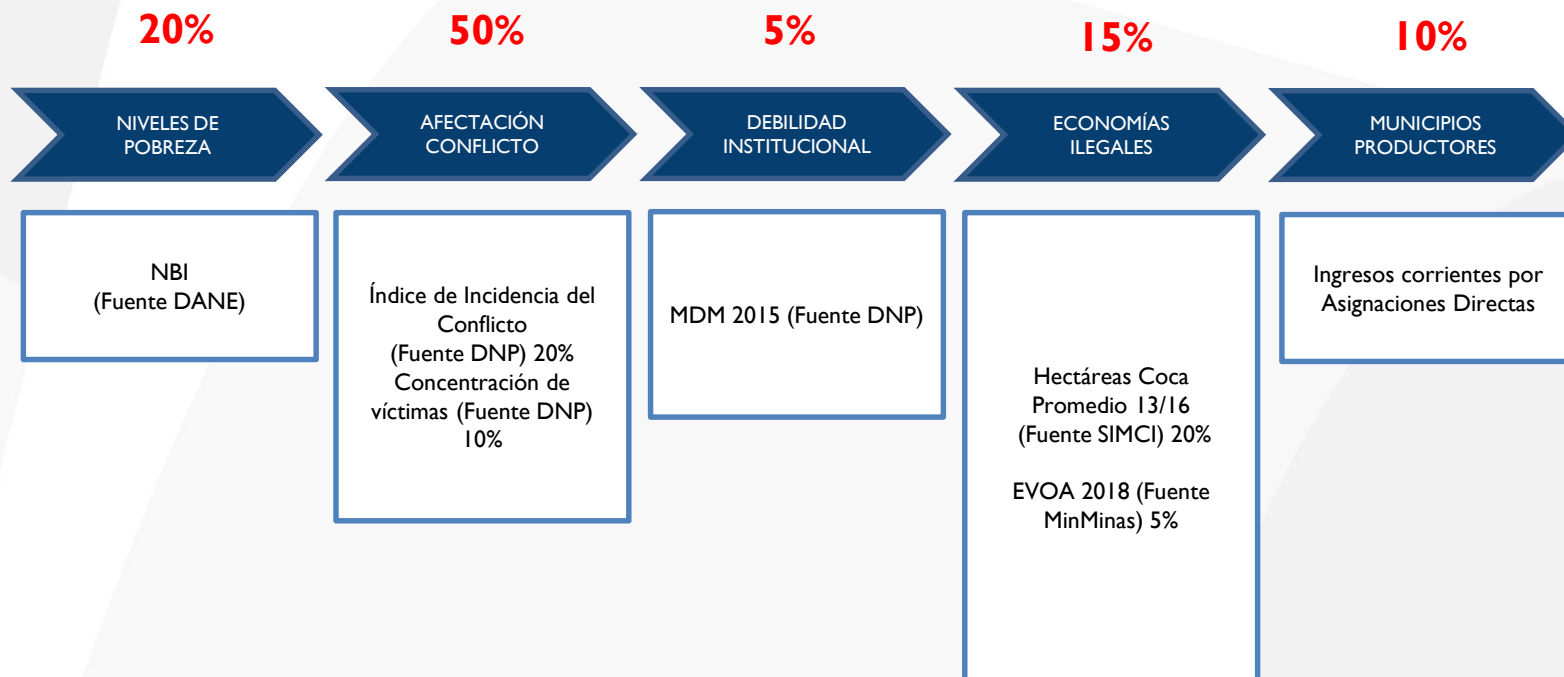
20%

NIVELES DE POBREZA

NBI (Fuente DANE)

50%

AFECTACIÓN CONFLICTO

Índice de Incidencia del Conflicto (Fuente DNP) 20% Concentración de víctimas (Fuente DNP) 10%

5%

DEBILIDAD INSTITUCIONAL

MDM 2015 (Fuente DNP)

15%

ECONOMÍAS ILEGALES

Hectáreas Coca Promedio 13/16 (Fuente SIMCI) 20%

EVOA 2018 (Fuente MinMinas) 5%

10%

MUNICIPIOS PRODUCTORES

Ingresos corrientes por Asignaciones Directas